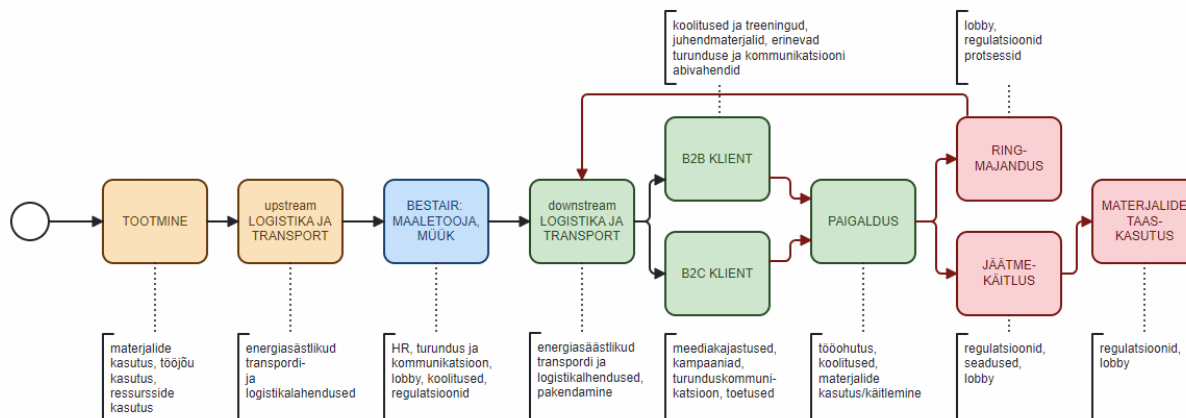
koolitused ja treeningud, juhendmaterjalid, erinevad turunduse ja kommunikatsiooni abivahendid

lobby, regulatsioonid protsessid

TOOTMINE

upstream LOGISTIKA JA TRANSPORT

BESTAIR: MAALETOOJA, MÜÜK

downstream LOGISTIKA JA TRANSPORT

B2B KLIENT

B2C KLIENT

PAIGALDUS

RING-MAJANDUS

JÄÄTME-KÄITLUS

MATERJALIDE TAAS-KASUTUS

materjalide kasutus, tööjõu kasutus, ressursside kasutus

energiasäästlikud transpordi- ja logistikalahendused

HR, turundus ja kommunikatsioon, lobby, koolitused, regulatsioonid

energiasäästlikud transpordi ja logistikalhendused, pakendamine

meediakajastused, kampaaniad, turunduskommunikatsioon, toetused

tööohutus, koolitused, materjalide kasutus/käitlemine

regulatsioonid, seadused, lobby

regulatsioonid, lobby